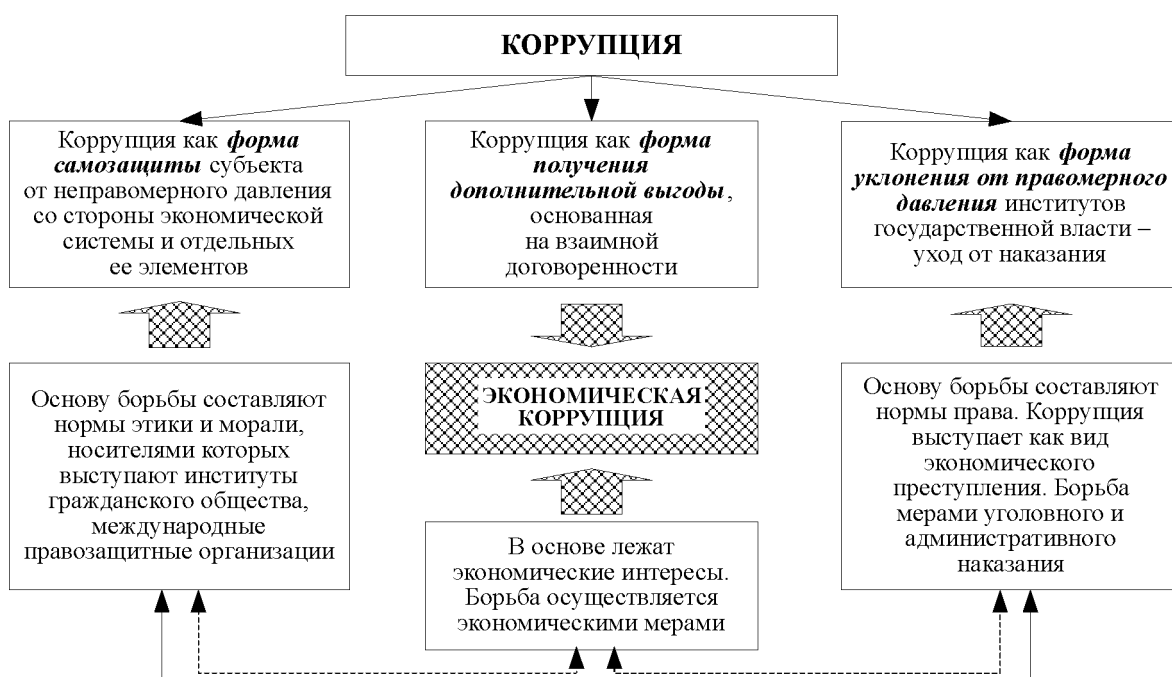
КОРРУПЦИЯ

Коррупция как *форма самозащиты* субъекта от неправомерного давления со стороны экономической системы и отдельных ее элементов

Коррупция как *форма получения дополнительной выгоды*, основанная на взаимной договоренности

Коррупция как *форма уклонения от правомерного давления* институтов государственной власти – уход от наказания

Основу борьбы составляют нормы этики и морали, носителями которых выступают институты гражданского общества, международные правозащитные организации

ЭКОНОМИЧЕСКАЯ КОРРУПЦИЯ

В основе лежат экономические интересы. Борьба осуществляется экономическими мерами

Основу борьбы составляют нормы права. Коррупция выступает как вид экономического преступления. Борьба мерами уголовного и административного наказания